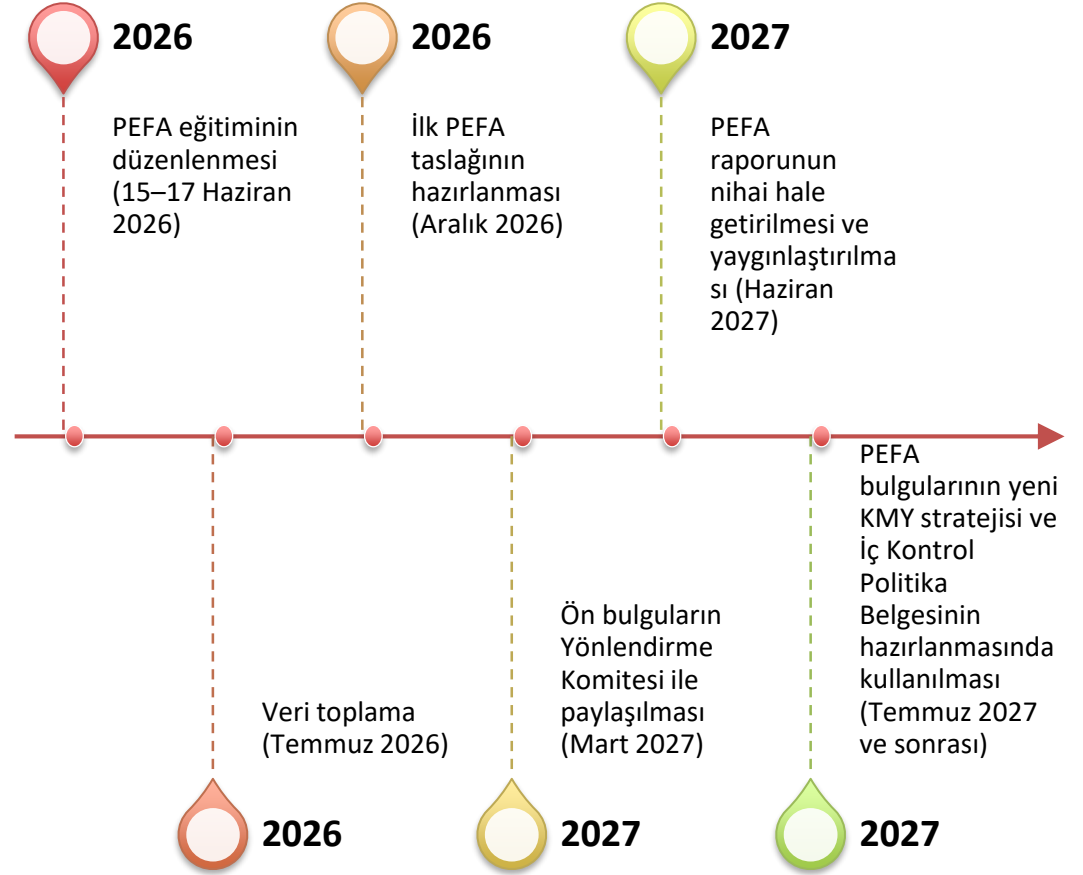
2026

PEFA eğitiminin düzenlenmesi (15–17 Haziran 2026)

2026

İlk PEFA taslağının hazırlanması (Aralık 2026)

2027

PEFA raporunun nihai hale getirilmesi ve yaygınlaştırılma sı (Haziran 2027)

Veri toplama (Temmuz 2026)

2026

Ön bulguların Yönlendirme Komitesi ile paylaşılması (Mart 2027)

2027

PEFA bulgularının yeni KMY stratejisi ve İç Kontrol Politika Belgesinin hazırlanmasında kullanılması (Temmuz 2027 ve sonrası)

2027